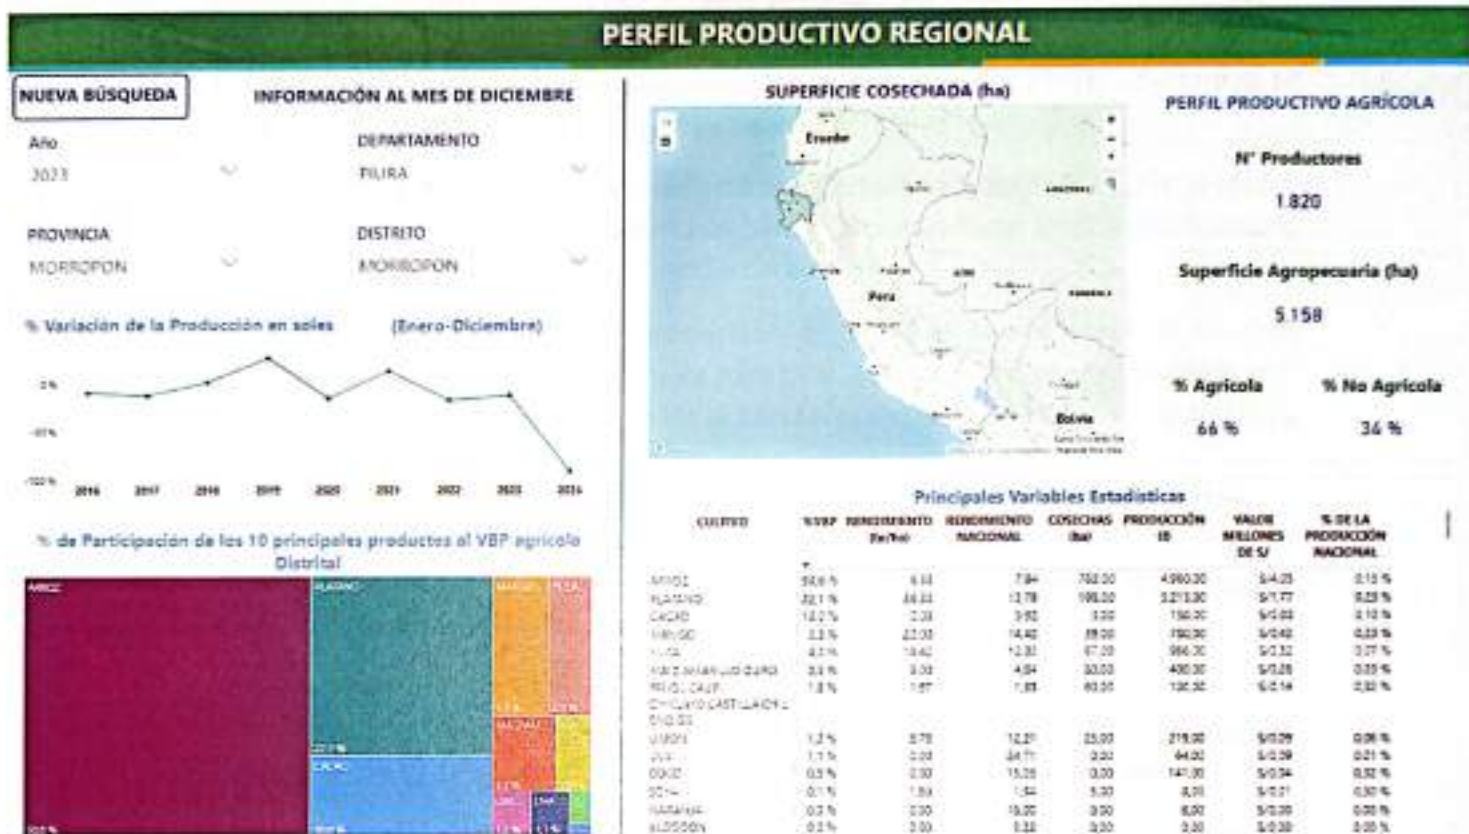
PERFIL PRODUCTIVO REGIONAL

NUEVA BÚSQUEDA

INFORMACIÓN AL MES DE DICIEMBRE

Año
2023

DEPARTAMENTO
PIURA

PROVINCIA
MORROPON

DISTRITO
MORROPON

% Variación de la Producción en soles (Enero-Diciembre)

0%
-50%
-100%
2016 2017 2018 2019 2020 2021 2022 2023 2024

% de Participación de los 10 principales productos al VBP agrícola Distrital

ARROZ
PLATANO
MANGO
CACAO

SUPERFICIE COSECHADA (ha)

Ecuador
Peru
Bolivia

PERFIL PRODUCTIVO AGRÍCOLA

N° Productores
1.820

Superficie Agropecuaria (ha)
5.158

% Agrícola
66 %

% No Agrícola
34 %

Principales Variables Estadísticas

| CULTIVO | %VBP | RENDIMIENTO (t/ha) | RENDIMIENTO NACIONAL | COSECHAS (ha) | PRODUCCIÓN (t) | VALOR MILLONES DE S/ | % DE LA PRODUCCIÓN NACIONAL |
|---|---|---|---|---|---|---|---|
| ARROZ | 58,6 % | 6,53 | 7,84 | 750,00 | 4.900,00 | S/4,25 | 0,15 % |
| PLATANO | 22,1 % | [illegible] | 13,78 | 195,00 | 3.213,00 | S/1,77 | 0,23 % |
| CACAO | 12,2 % | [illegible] | 0,92 | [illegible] | 150,00 | S/0,88 | 0,10 % |
| MANGO | 3,3 % | 22,00 | 14,42 | 35,00 | 790,00 | S/0,42 | 0,03 % |
| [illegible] | 4,1 % | 10,42 | 12,30 | 67,00 | 964,00 | S/0,32 | 0,27 % |
| MAIZ AMARILLO DURO | 3,3 % | 3,00 | 4,84 | 50,00 | 400,00 | S/0,26 | 0,03 % |
| FRIJOL CAUP | 1,8 % | 1,67 | 1,83 | 60,00 | 100,00 | S/0,14 | 0,22 % |
| CHILLAYO CASTILLA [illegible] | | | | | | | |
| LIMON | 1,2 % | 8,76 | 12,21 | 25,00 | 219,00 | S/0,09 | 0,06 % |
| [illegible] | 1,1 % | 0,00 | 34,71 | 0,00 | 44,00 | S/0,09 | 0,01 % |
| COCO | 0,5 % | 0,00 | 15,35 | 0,00 | 141,00 | S/0,04 | 0,02 % |
| SOYA | 0,1 % | 1,50 | 1,54 | 5,00 | 8,00 | S/0,01 | 0,00 % |
| NARANJA | 0,2 % | 0,00 | 19,00 | 0,00 | 8,00 | S/0,00 | 0,00 % |
| ALGODON | 0,0 % | 0,00 | 1,32 | 0,00 | 0,00 | S/0,00 | 0,00 % |